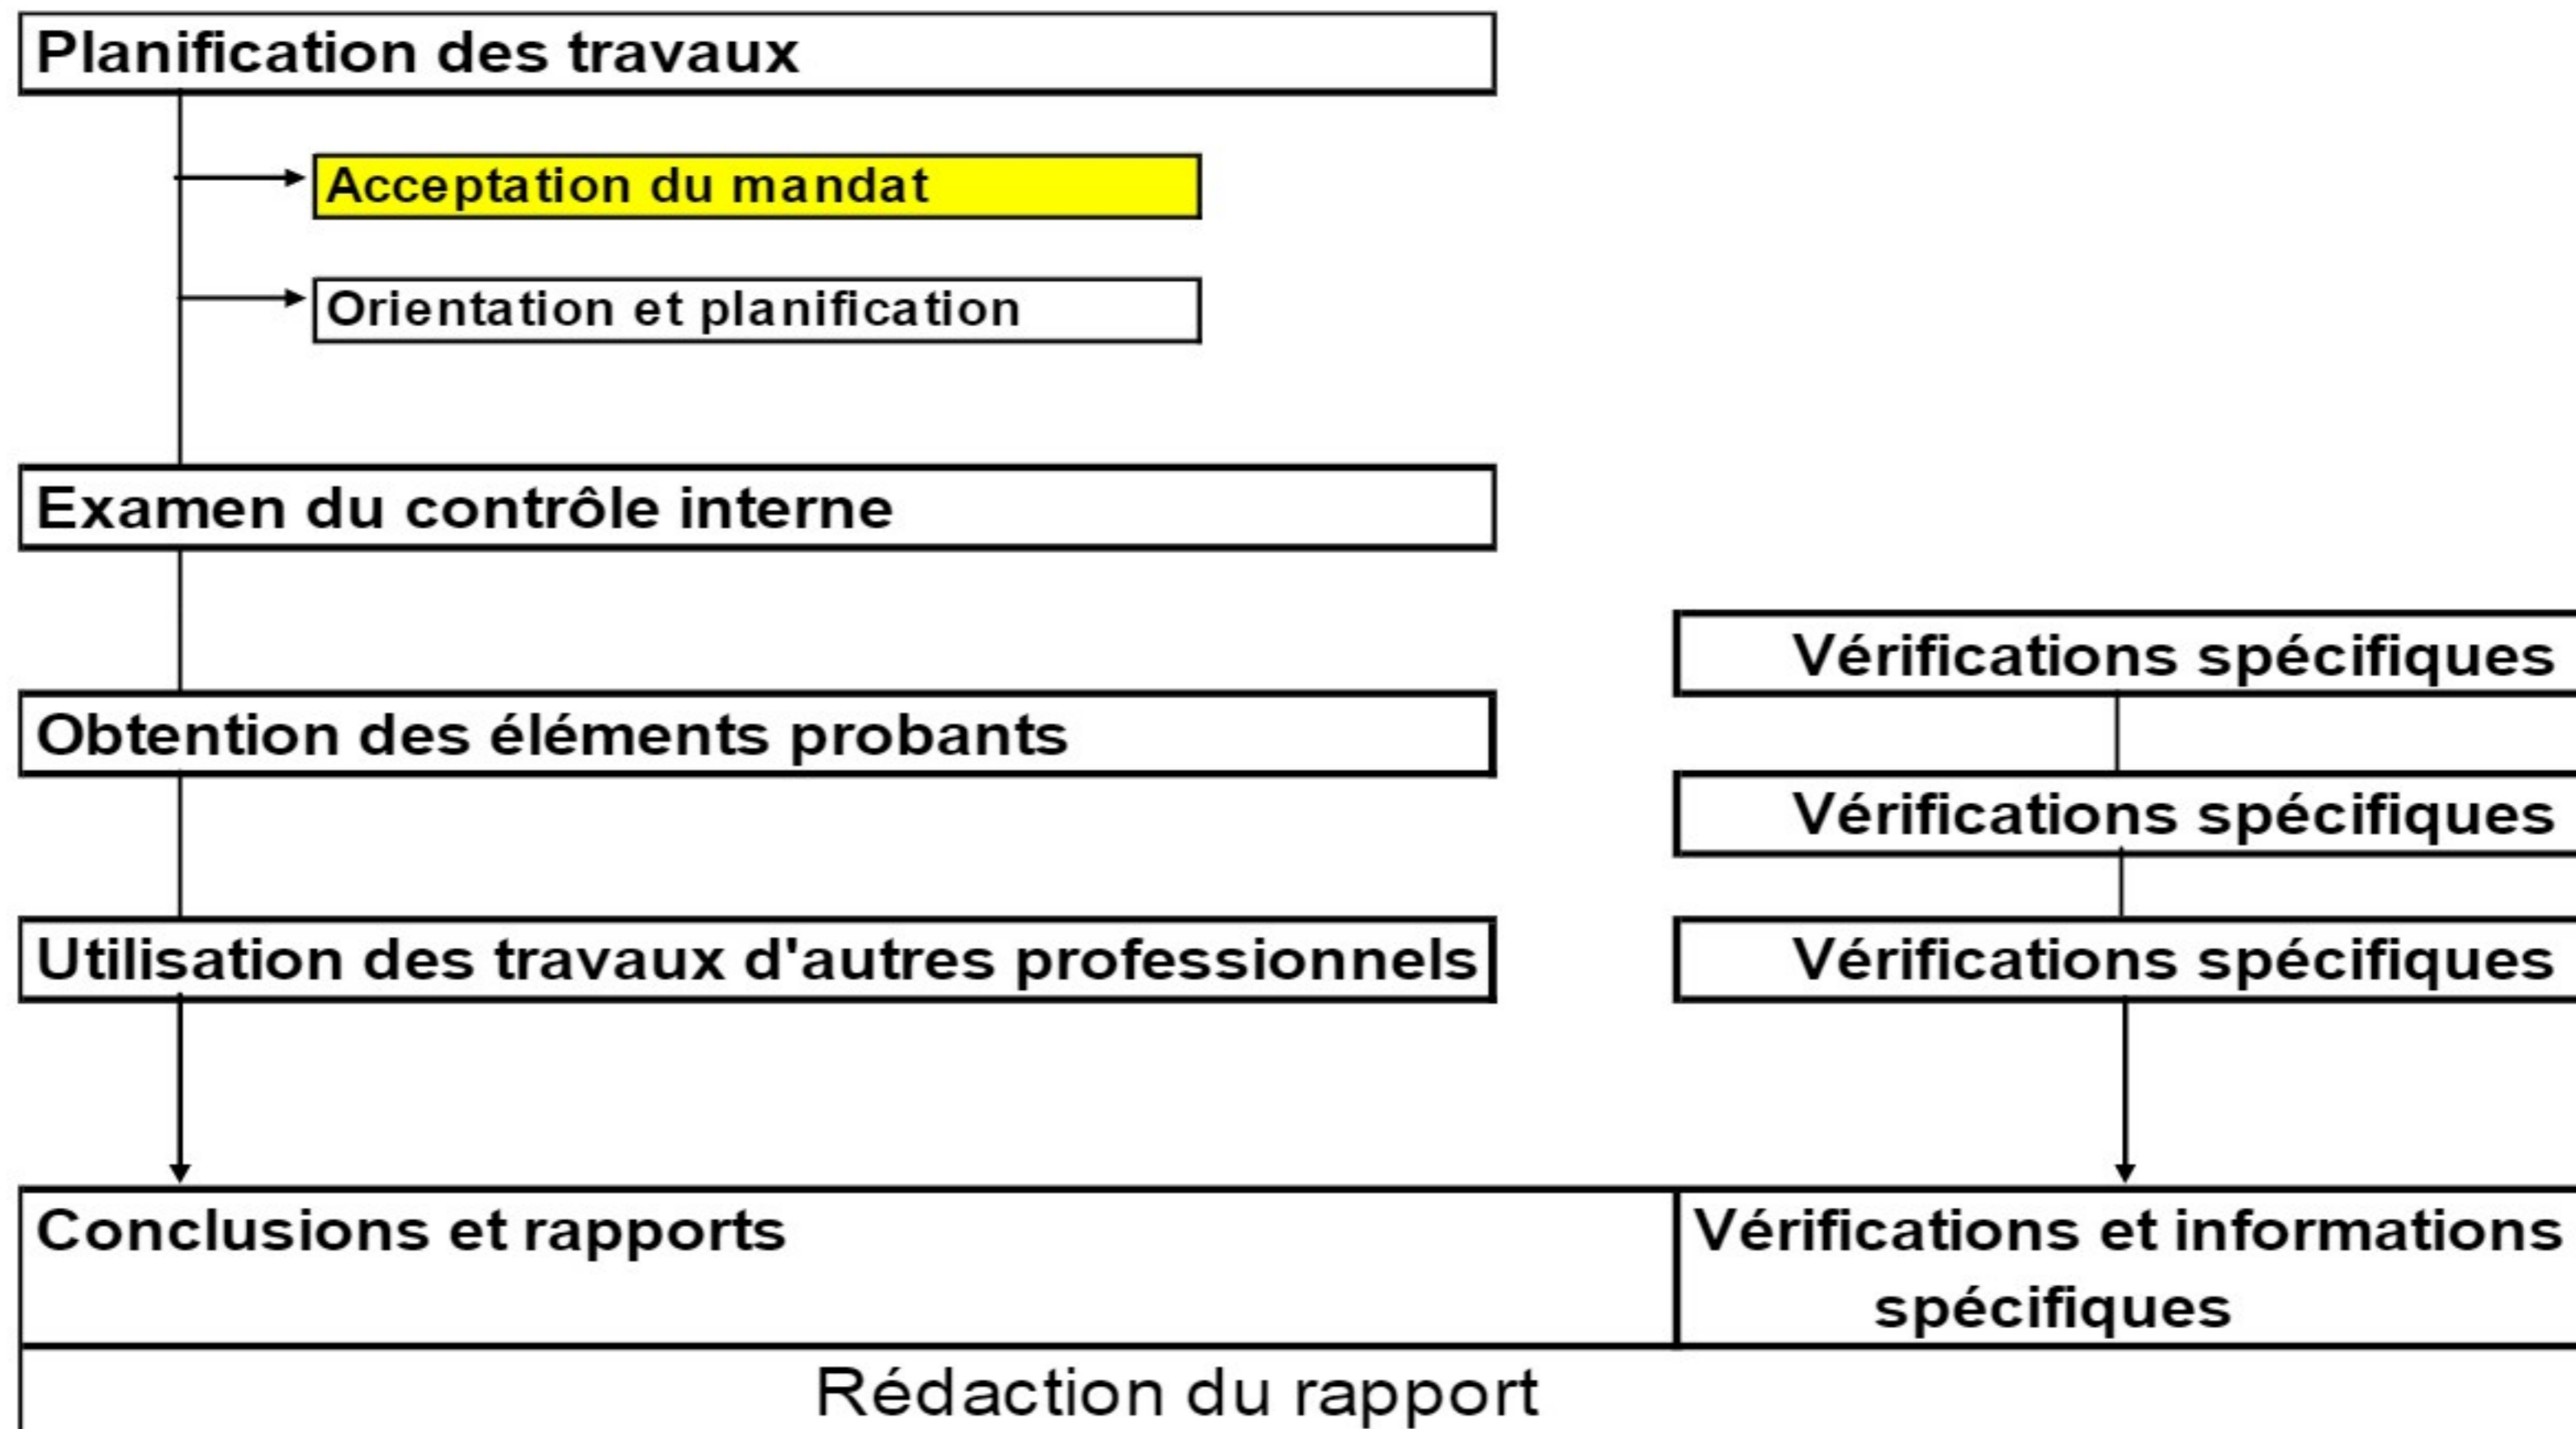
Planification des travaux

Acceptation du mandat

Orientation et planification

Examen du contrôle interne

Vérifications spécifiques

Obtention des éléments probants

Vérifications spécifiques

Utilisation des travaux d'autres professionnels

Vérifications spécifiques

Conclusions et rapports

Vérifications et informations spécifiques

Rédaction du rapport